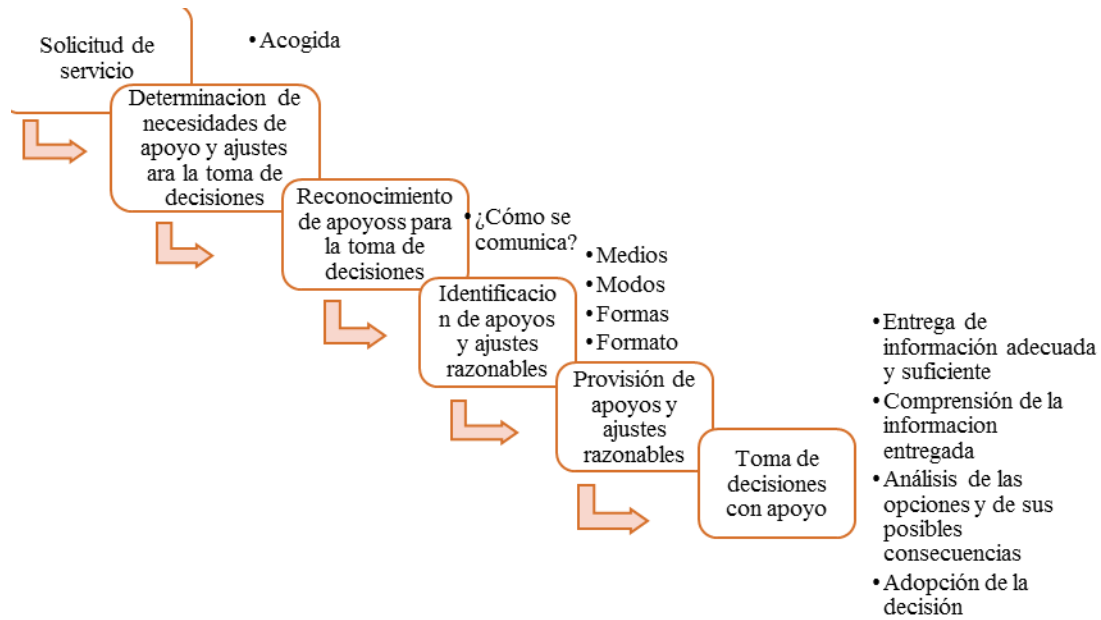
Solicitud de servicio

• Acogida

Determinacion de necesidades de apoyo y ajustes ara la toma de decisiones

Reconocimiento de apoyoss para la toma de decisiones

• ¿Cómo se comunica?

Identificacion de apoyos y ajustes razonables

• Medios
• Modos
• Formas
• Formato

Provisión de apoyos y ajustes razonables

Toma de decisiones con apoyo

• Entrega de información adecuada y suficiente
• Comprensión de la informacion entregada
• Análisis de las opciones y de sus posibles consecuencias
• Adopción de la decisión